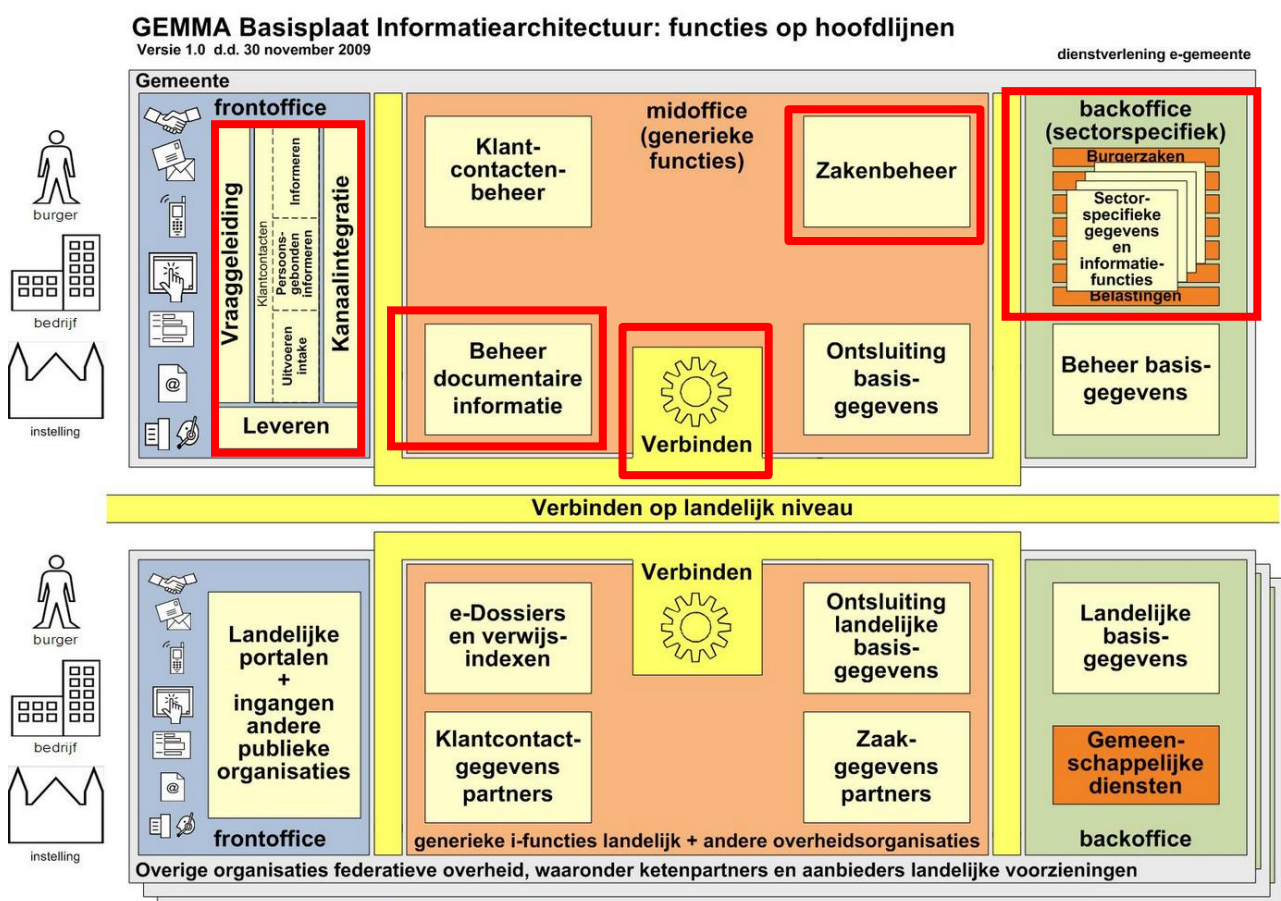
GEMMA Basisplaat Informatiearchitectuur: functies op hoofdlijnen
Versie 1.0 d.d. 30 november 2009

dienstverlening e-gemeente

Gemeente

burger

bedrijf

instelling

frontoffice

Vraaggeleiding

Klantcontacten

Informeren

Persoonsgebonden informeren

Uitvoeren intake

Kanaalintegratie

Leveren

midoffice (generieke functies)

Klantcontactenbeheer

Zakenbeheer

Beheer documentaire informatie

Verbinden

Ontsluiting basisgegevens

backoffice (sectorspecifiek)

Burgerzaken

Sectorspecifieke gegevens en informatiefuncties

Belastingen

Beheer basisgegevens

Verbinden op landelijk niveau

burger

bedrijf

instelling

Landelijke portalen + ingangen andere publieke organisaties

frontoffice

Verbinden

e-Dossiers en verwijsindexen

Ontsluiting landelijke basisgegevens

Klantcontactgegevens partners

Zaakgegevens partners

generieke i-functies landelijk + andere overheidsorganisaties

Landelijke basisgegevens

Gemeenschappelijke diensten

backoffice

Overige organisaties federatieve overheid, waaronder ketenpartners en aanbieders landelijke voorzieningen